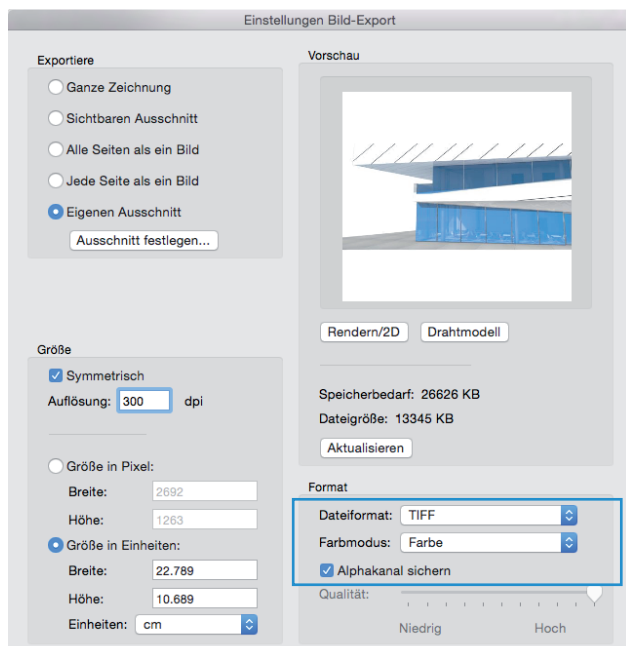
Einstellungen Bild-Export

Exportiere

Ganze Zeichnung

Sichtbaren Ausschnitt

Alle Seiten als ein Bild

Jede Seite als ein Bild

Eigenen Ausschnitt

Ausschnitt festlegen...

Vorschau

Rendern/2D

Drahtmodell

Speicherbedarf: 26626 KB

Dateigröße: 13345 KB

Aktualisieren

Größe

Symmetrisch

Auflösung: 300 dpi

Größe in Pixel:

Breite: 2692

Höhe: 1263

Größe in Einheiten:

Breite: 22.789

Höhe: 10.689

Einheiten: cm

Format

Dateiformat: TIFF

Farbmodus: Farbe

Alphakanal sichern

Qualität:

Niedrig

Hoch